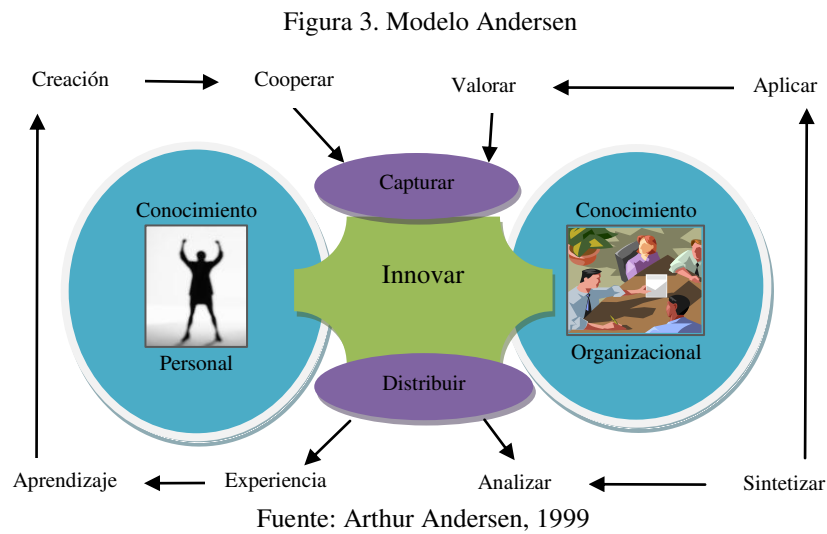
Figura 3. Modelo Andersen

Creación

Cooperar

Valorar

Aplicar

Capturar

Conocimiento

Personal

Innovar

Conocimiento

Organizacional

Distribuir

Aprendizaje

Experiencia

Analizar

Sintetizar

Fuente: Arthur Andersen, 1999